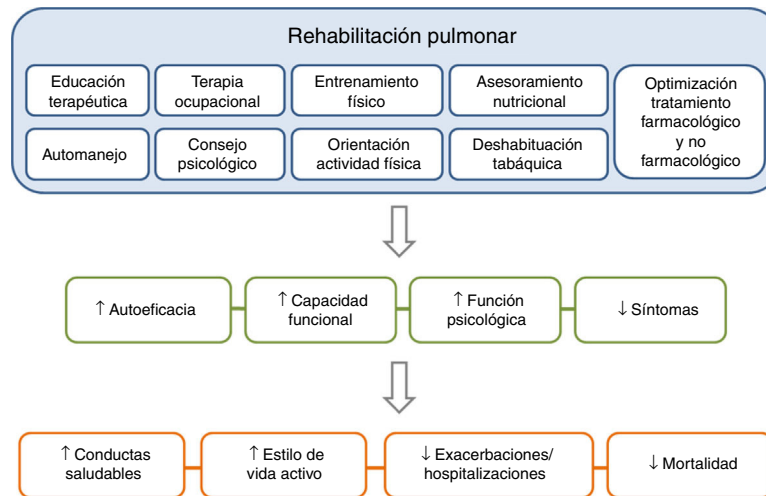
Rehabilitación pulmonar

Educación terapéutica

Terapia ocupacional

Entrenamiento físico

Asesoramiento nutricional

Optimización tratamiento farmacológico y no farmacológico

Automanejo

Consejo psicológico

Orientación actividad física

Deshabituación tabáquica

↑ Autoeficacia

↑ Capacidad funcional

↑ Función psicológica

↓ Síntomas

↑ Conductas saludables

↑ Estilo de vida activo

↓ Exacerbaciones/ hospitalizaciones

↓ Mortalidad